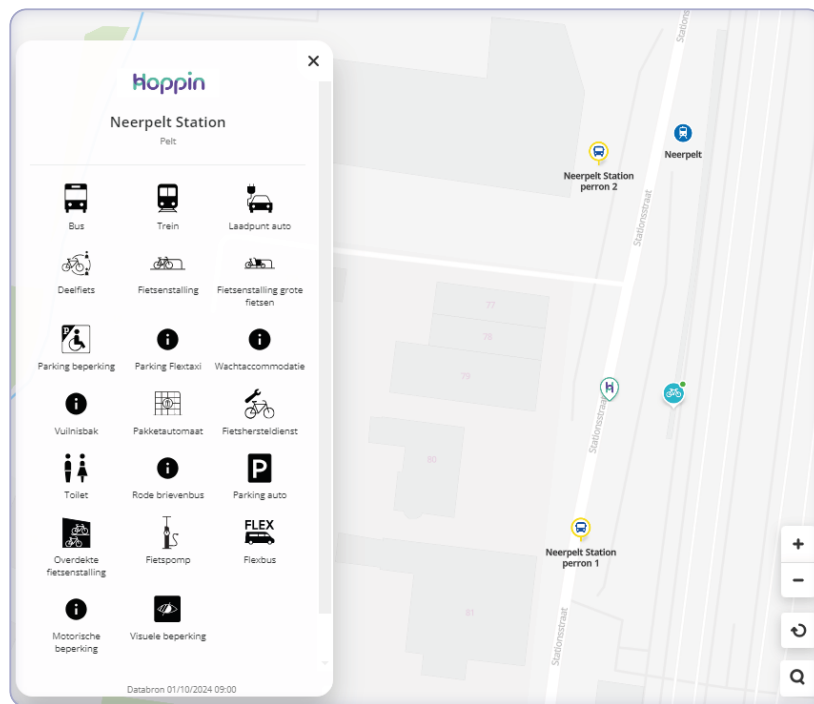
Hoppin

Neerpelt Station

Pelt

Bus
Trein
Laadpunt auto
Deelfiets
Fietsenstalling
Fietsenstalling grote fietsen
Parking beperking
Parking Flextaxi
Wachtaccommodatie
Vuilnisbak
Pakketautomaat
Fietshersteldienst
Toilet
Rode brievenbus
Parking auto
Overdekte fietsenstalling
Fietspomp
FLEX
Flexbus
Motorische beperking
Visuele beperking

Databron 01/10/2024 09:00

Neerpelt Station perron 2
Neerpelt
Stationsstraat
77
78
79
80
81
Neerpelt Station perron 1
Stationsstraat